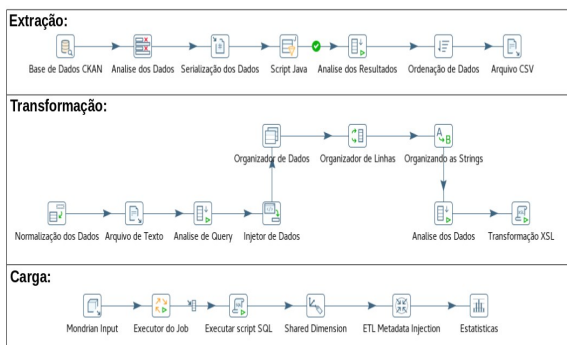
Extração:

Base de Dados CKAN

Analise dos Dados

Serialização dos Dados

Script Java

Analise dos Resultados

Ordenação de Dados

Arquivo CSV

Transformação:

Organizador de Dados

Organizador de Linhas

Organizando as Strings

Normalização dos Dados

Arquivo de Texto

Analise de Query

Injetor de Dados

Analise dos Dados

Transformação XSL

Carga:

Mondrian Input

Executor do Job

Executar script SQL

Shared Dimension

ETL Metadata Injection

Estatisticas